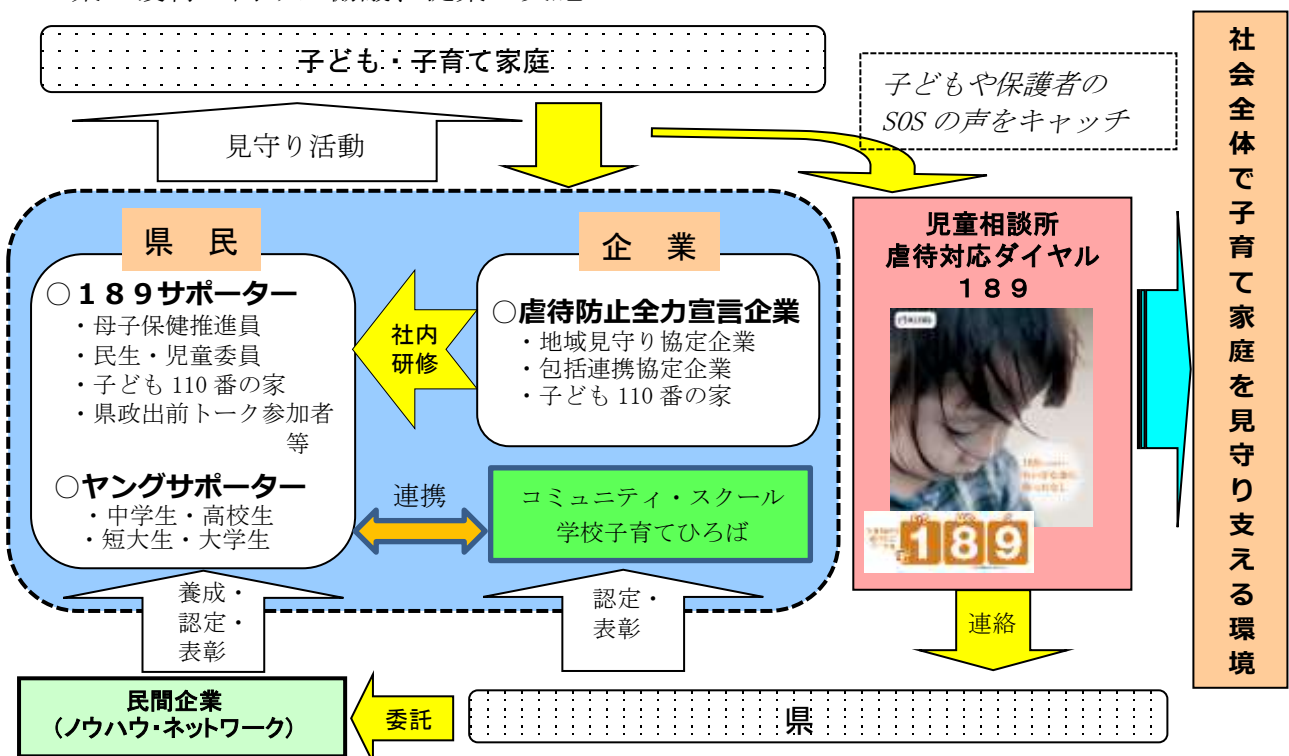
子ども・子育て家庭

見守り活動

子どもや保護者の
SOS の声をキャッチ

社会全体で子育て家庭を見守り支える環境

県 民

○１８９サポーター
・母子保健推進員
・民生・児童委員
・子ども 110 番の家
・県政出前トーク参加者
等

○ヤングサポーター
・中学生・高校生
・短大生・大学生

社内
研修

企 業

○虐待防止全力宣言企業
・地域見守り協定企業
・包括連携協定企業
・子ども 110 番の家

連携

コミュニティ・スクール
学校子育てひろば

児童相談所
虐待対応ダイヤル
１８９

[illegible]

１８９

養成・
認定・
表彰

認定・
表彰

連絡

民間企業
（ノウハウ・ネットワーク）

委託

県